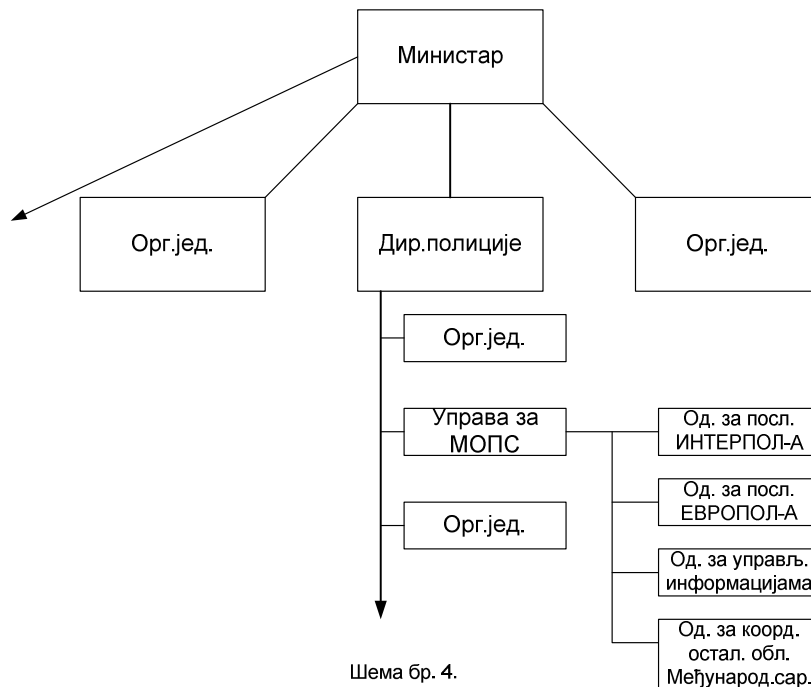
Министар

Орг.јед.

Дир.полиције

Орг.јед.

Орг.јед.

Управа за МОПС

Орг.јед.

Од. за посл. ИНТЕРПОЛ-А

Од. за посл. ЕВРОПОЛ-А

Од. за управљ. информацијама

Од. за коорд. остал. обл. Међународ.сар.

Шема бр. 4.